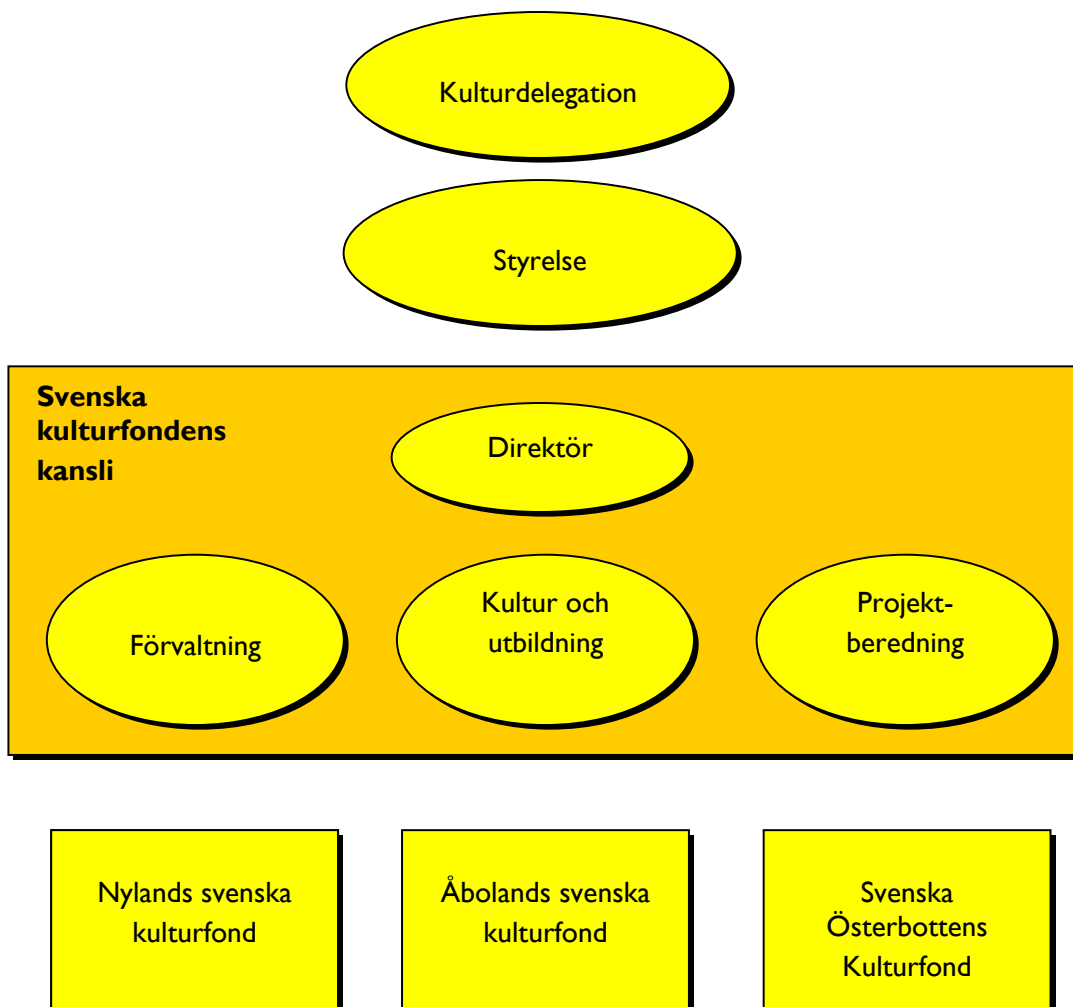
Kulturdelegation

Styrelse

**Svenska kulturfondens kansli**

Direktör

Förvaltning

Kultur och utbildning

Projektberedning

Nylands svenska kulturfond

Åbolands svenska kulturfond

Svenska Österbottens Kulturfond